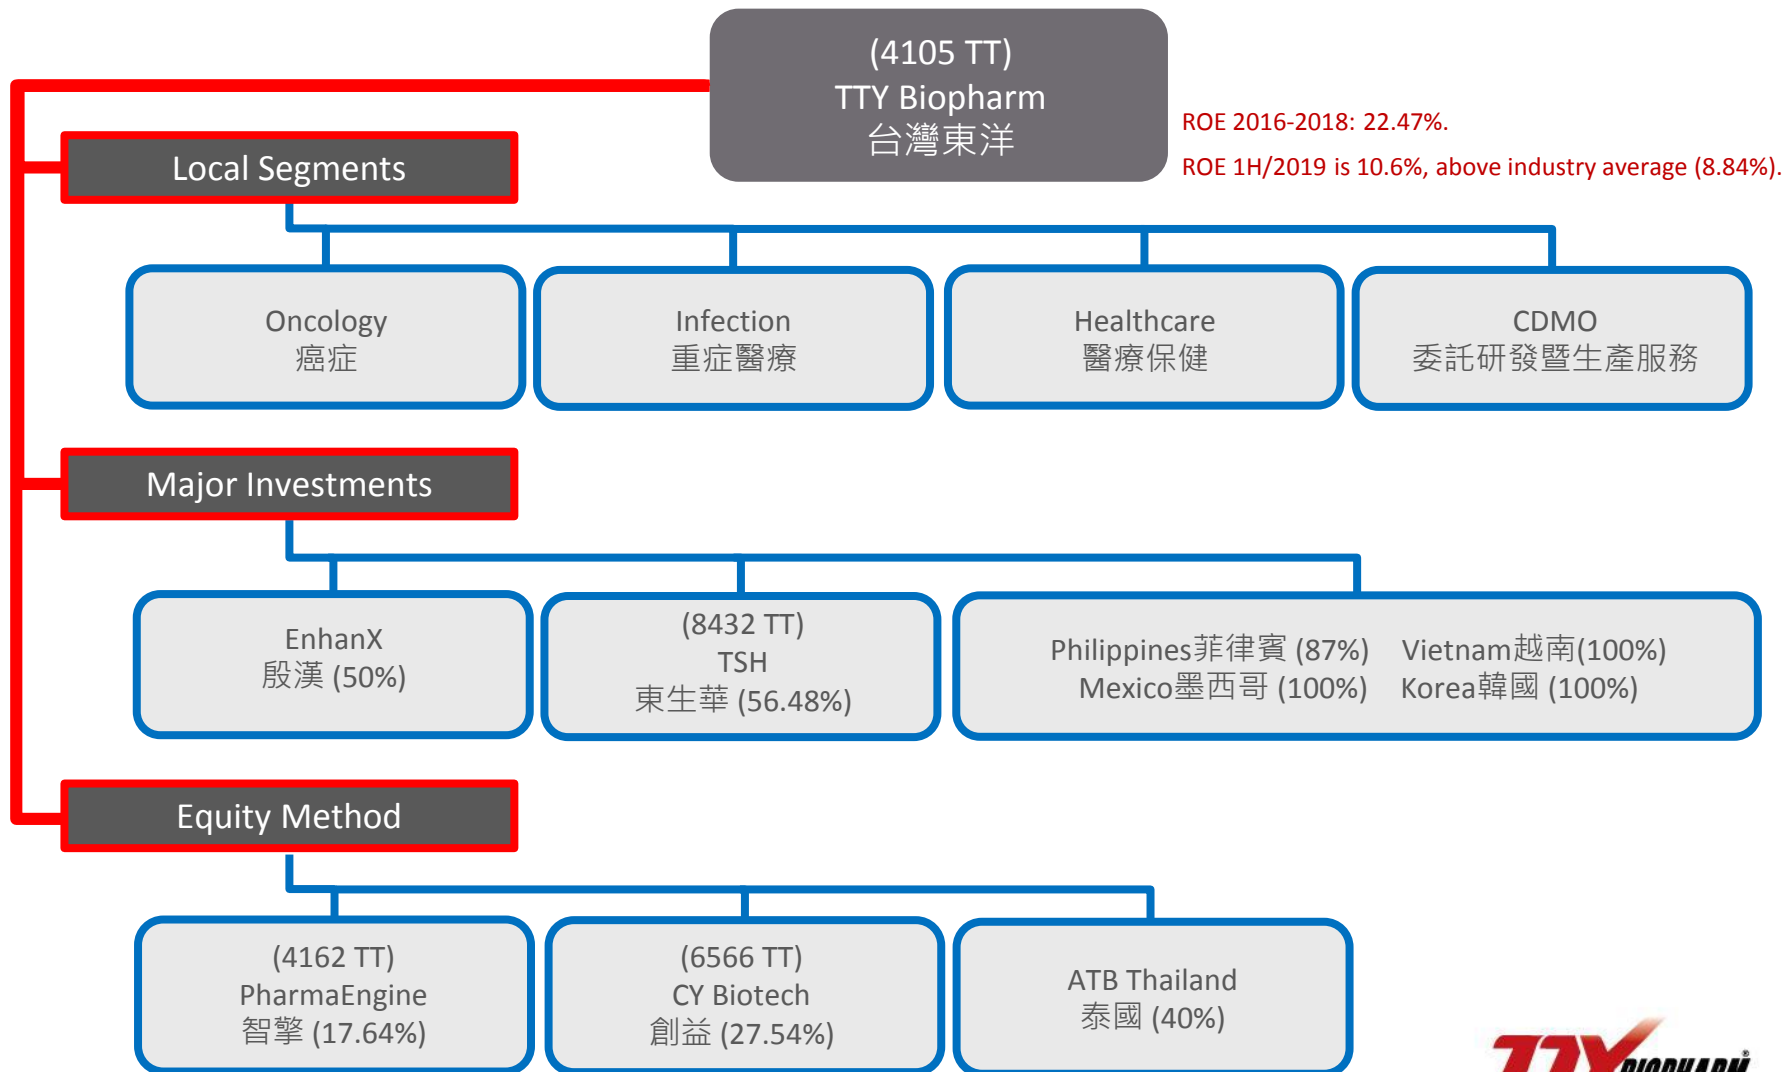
(4105 TT)
TTY Biopharm
台灣東洋

ROE 2016-2018: 22.47%.

ROE 1H/2019 is 10.6%, above industry average (8.84%).

Local Segments

Oncology
癌症

Infection
重症醫療

Healthcare
醫療保健

CDMO
委託研發暨生產服務

Major Investments

EnhanX
殷漢 (50%)

(8432 TT)
TSH
東生華 (56.48%)

Philippines菲律賓 (87%) Vietnam越南(100%)
Mexico墨西哥 (100%) Korea韓國 (100%)

Equity Method

(4162 TT)
PharmaEngine
智擎 (17.64%)

(6566 TT)
CY Biotech
創益 (27.54%)

ATB Thailand
泰國 (40%)

TTY BIOPHARM